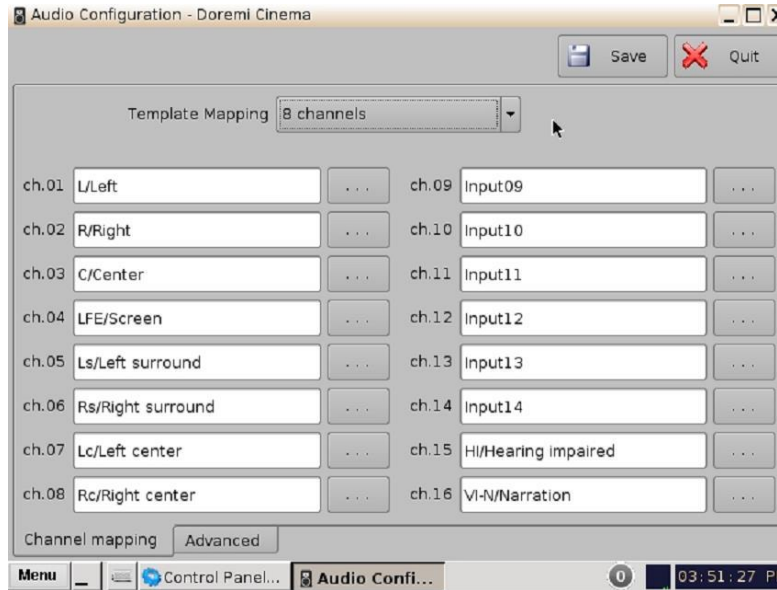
Audio Configuration - Doremi Cinema

Save
Quit

Template Mapping 8 channels

| | | | | | |
|---|---|---|---|---|---|
| ch.01 | L/Left | ... | ch.09 | Input09 | ... |
| ch.02 | R/Right | ... | ch.10 | Input10 | ... |
| ch.03 | C/Center | ... | ch.11 | Input11 | ... |
| ch.04 | LFE/Screen | ... | ch.12 | Input12 | ... |
| ch.05 | Ls/Left surround | ... | ch.13 | Input13 | ... |
| ch.06 | Rs/Right surround | ... | ch.14 | Input14 | ... |
| ch.07 | Lc/Left center | ... | ch.15 | HI/Hearing impaired | ... |
| ch.08 | Rc/Right center | ... | ch.16 | VI-N/Narration | ... |

Channel mapping
Advanced

Menu
Control Panel...
Audio Confi...
0
03:51:27 P